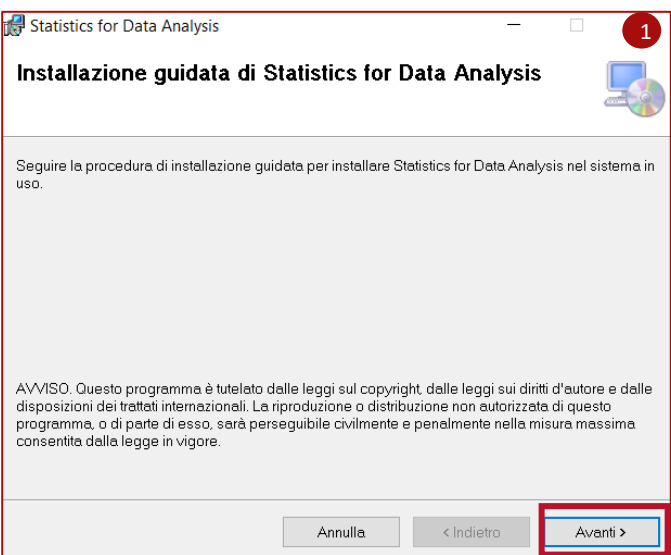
Statistics for Data Analysis

1

Installazione guidata di Statistics for Data Analysis

Seguire la procedura di installazione guidata per installare Statistics for Data Analysis nel sistema in uso.

AVVISO. Questo programma è tutelato dalle leggi sul copyright, dalle leggi sui diritti d'autore e dalle disposizioni dei trattati internazionali. La riproduzione o distribuzione non autorizzata di questo programma, o di parte di esso, sarà perseguibile civilmente e penalmente nella misura massima consentita dalla legge in vigore.

Annulla

< Indietro

Avanti >